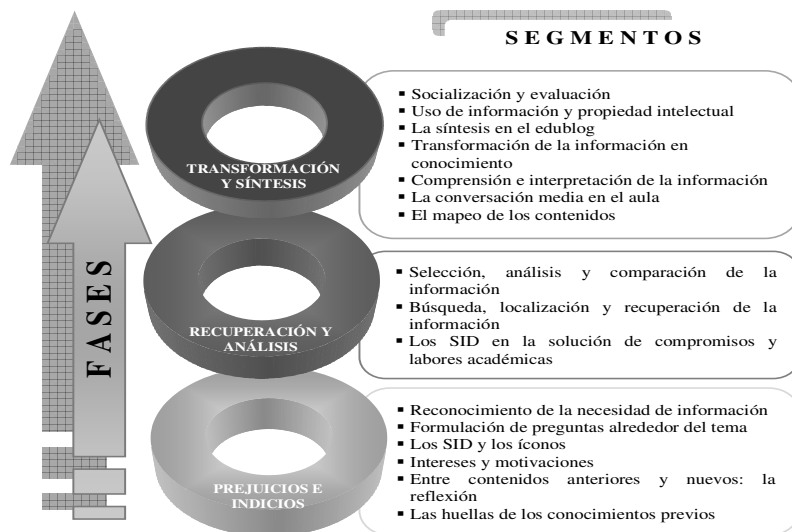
SEGMENTOS

FASES

TRANSFORMACIÓN Y SÍNTESIS

▪ Socialización y evaluación
▪ Uso de información y propiedad intelectual
▪ La síntesis en el edublog
▪ Transformación de la información en conocimiento
▪ Comprensión e interpretación de la información
▪ La conversación media en el aula
▪ El mapeo de los contenidos

RECUPERACIÓN Y ANÁLISIS

▪ Selección, análisis y comparación de la información
▪ Búsqueda, localización y recuperación de la información
▪ Los SID en la solución de compromisos y labores académicas

PREJUICIOS E INDICIOS

▪ Reconocimiento de la necesidad de información
▪ Formulación de preguntas alrededor del tema
▪ Los SID y los íconos
▪ Intereses y motivaciones
▪ Entre contenidos anteriores y nuevos: la reflexión
▪ Las huellas de los conocimientos previos